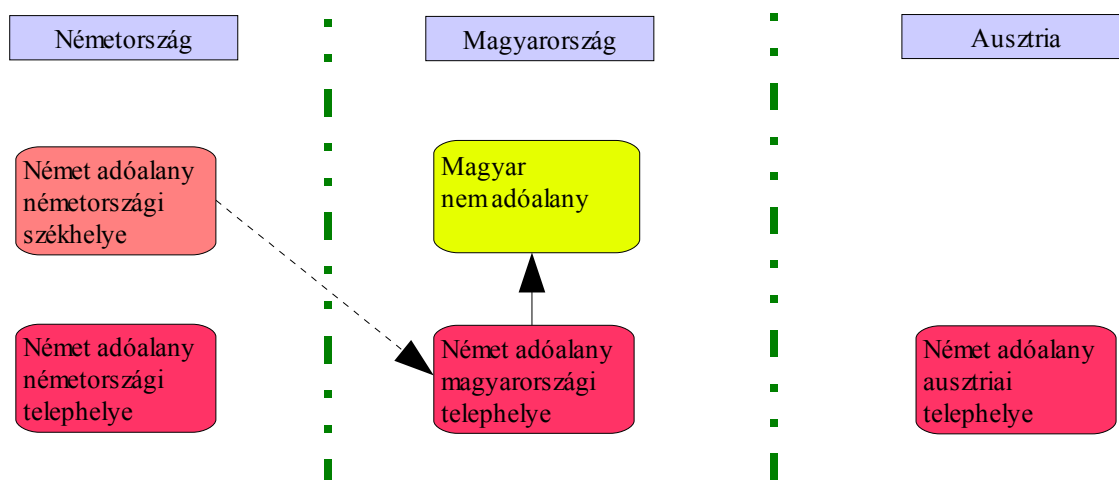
Németország

Magyarország

Ausztria

Német adóalany németországi székhelye

Magyar nem adóalany

Német adóalany németországi telephelye

Német adóalany magyarországi telephelye

Német adóalany ausztriai telephelye